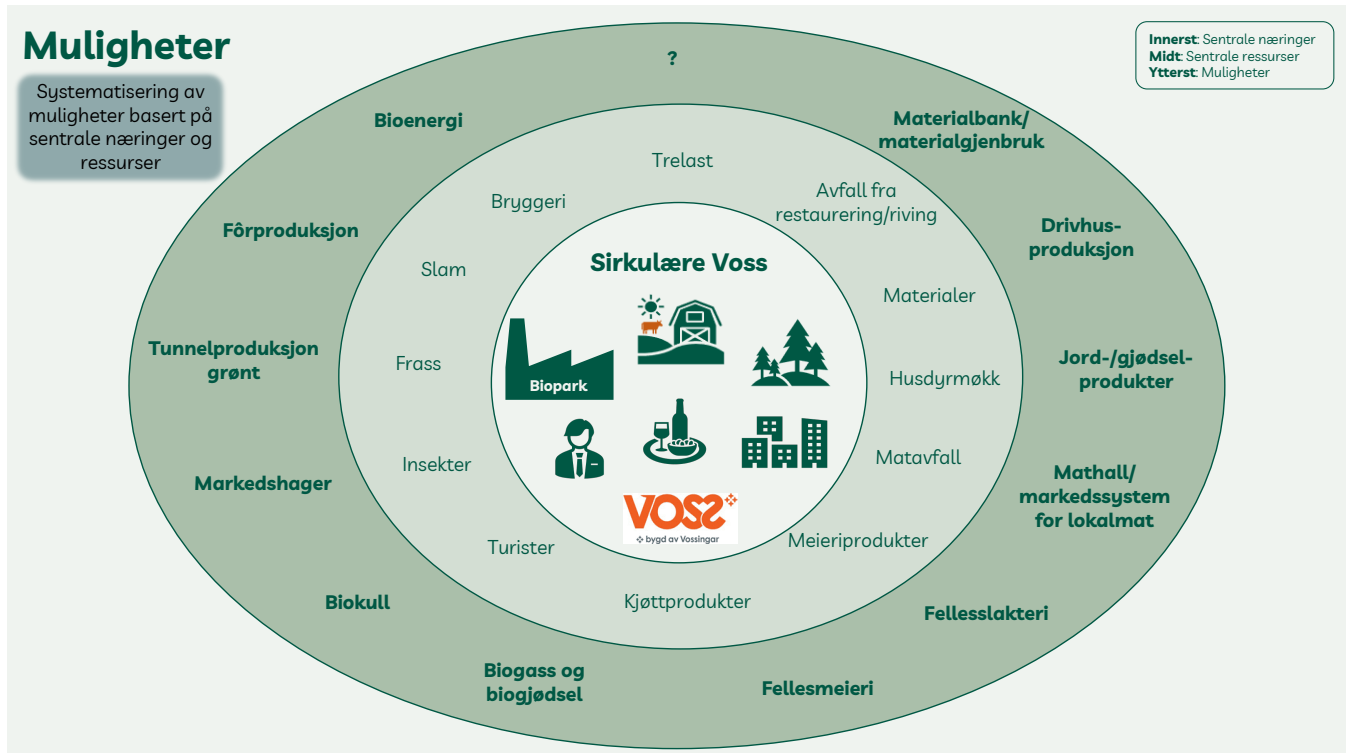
Muligheter

Systematisering av muligheter basert på sentrale næringer og ressurser

Innerst: Sentrale næringer
Midt: Sentrale ressurser
Ytterst: Muligheter

?

Bioenergi

Materialbank/ materialgjenbruk

Fôrproduksjon

Drivhus-produksjon

Tunnelproduksjon grønt

Jord-/gjødsel-produkter

Markedshager

Mathall/ markedssystem for lokalmat

Biokull

Fellesslakteri

Biogass og biogjødsel

Fellesmeieri

Trelast

Bryggeri

Avfall fra restaurering/riving

Slam

Materialer

Frass

Husdyrmøkk

Insekter

Matavfall

Turister

Meieriprodukter

Kjøttprodukter

Sirkulære Voss

Biopark

VOSS
bygd av Vossingar